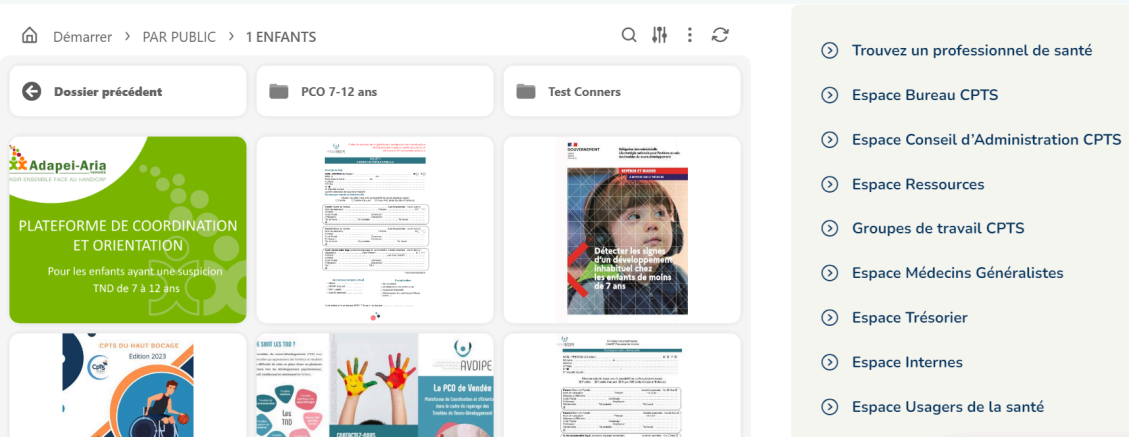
Démarrer > PAR PUBLIC > 1 ENFANTS

Dossier précédent

PCO 7-12 ans

Test Conners

Adapei-Aria
AGIR ENSEMBLE FACE AU HANDICAP

PLATEFORME DE COORDINATION ET ORIENTATION

Pour les enfants ayant une suspicion TND de 7 à 12 ans

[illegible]

GOUVERNEMENT

Détecter les signes d'un développement inhabituel chez les enfants de moins de 7 ans

CPTS DU HAUT BOCAGE
Édition 2023

Les TND

AVDIPE

La PCO de Vendée

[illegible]

Trouvez un professionnel de santé

Espace Bureau CPTS

Espace Conseil d'Administration CPTS

Espace Ressources

Groupes de travail CPTS

Espace Médecins Généralistes

Espace Trésorier

Espace Internes

Espace Usagers de la santé